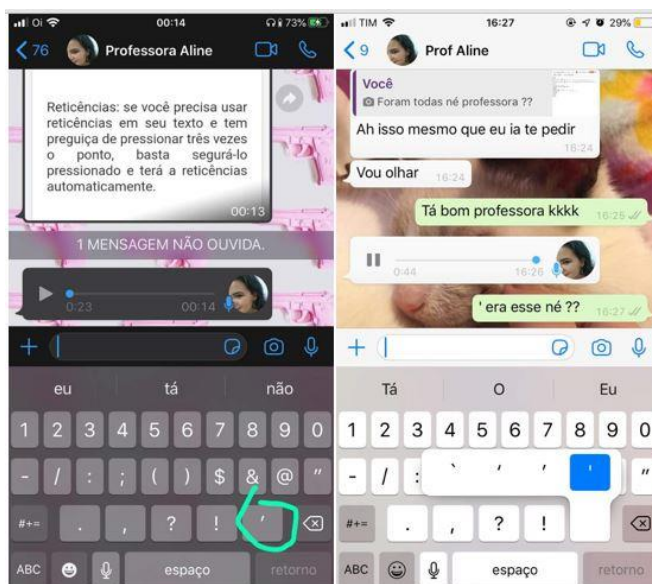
Oi 00:14 73%
76 Professora Aline

Reticências: se você precisa usar reticências em seu texto e tem preguiça de pressionar três vezes o ponto, basta segurá-lo pressionado e terá a reticências automaticamente.
00:13

1 MENSAGEM NÃO OUVIDA.

0:23 00:14

+

eu tá não

1 2 3 4 5 6 7 8 9 0
- / : ; ( ) $ & @ "
#+= . , ? ! '
ABC espaço retorno

TIM 16:27 29%
9 Prof Aline

Você
Foram todas né professora ??
Ah isso mesmo que eu ia te pedir
16:24
Vou olhar 16:24
Tá bom professora kkkk 16:25
0:44 16:26
' era esse né ?? 16:27

+

Tá O Eu

1 2 3 4 5 6 7 8 9 0
- / "
` ' ' '
#+= . , ? !
ABC espaço retorno